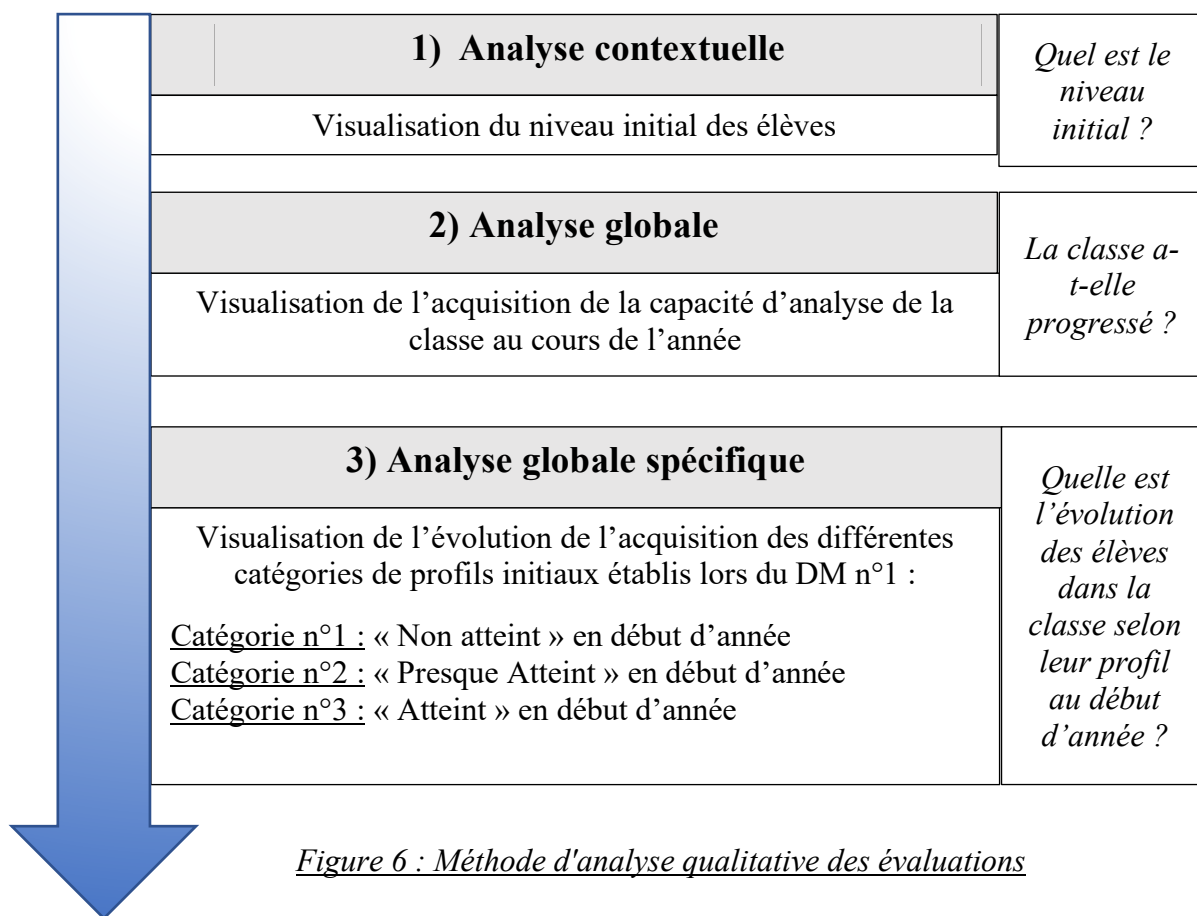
1) Analyse contextuelle

Visualisation du niveau initial des élèves

Quel est le niveau initial ?

2) Analyse globale

Visualisation de l'acquisition de la capacité d'analyse de la classe au cours de l'année

La classe a-t-elle progressé ?

3) Analyse globale spécifique

Visualisation de l'évolution de l'acquisition des différentes catégories de profils initiaux établis lors du DM n°1 :

Catégorie n°1 : « Non atteint » en début d'année
Catégorie n°2 : « Presque Atteint » en début d'année
Catégorie n°3 : « Atteint » en début d'année

Quelle est l'évolution des élèves dans la classe selon leur profil au début d'année ?

Figure 6 : Méthode d'analyse qualitative des évaluations